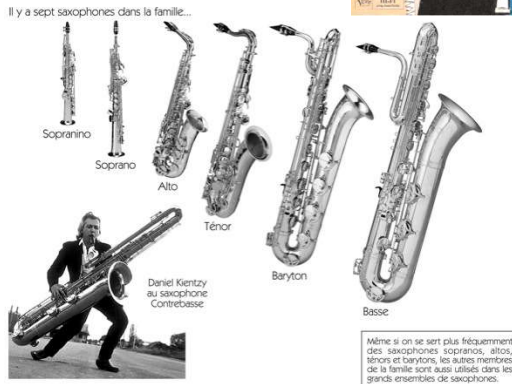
Il y a sept saxophones dans la famille...

Sopranino

Soprano

Alto

Ténor

Baryton

Basse

Daniel Kientzy au saxophone Contrebasse

Même si on se sert plus fréquemment des saxophones sopranos, altos, ténors et barytons, les autres membres de la famille sont aussi utilisés dans les grands ensembles de saxophones.